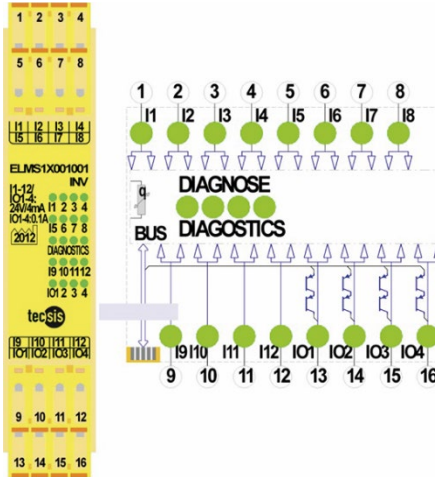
1 2 3 4
5 6 7 8
I1 I2 I3 I4
I5 I6 I7 I8
ELMS1X001001
INV
I1-12/ IO1-4: 24V/4mA IO1-4:0.1A
I1 2 3 4
I5 6 7 8
2012
DIAGNOSTICS
I9 10 11 12
IO1 2 3 4
tecsis
I9 I10 I11 I12
IO1 IO2 IO3 IO4
9 10 11 12
13 14 15 16

1 2 3 4 5 6 7 8
I1 I2 I3 I4 I5 I6 I7 I8
DIAGNOSE
DIAGOSTICS
BUS
I9 I10 I11 I12 IO1 IO2 IO3 IO4
9 10 11 12 13 14 15 16